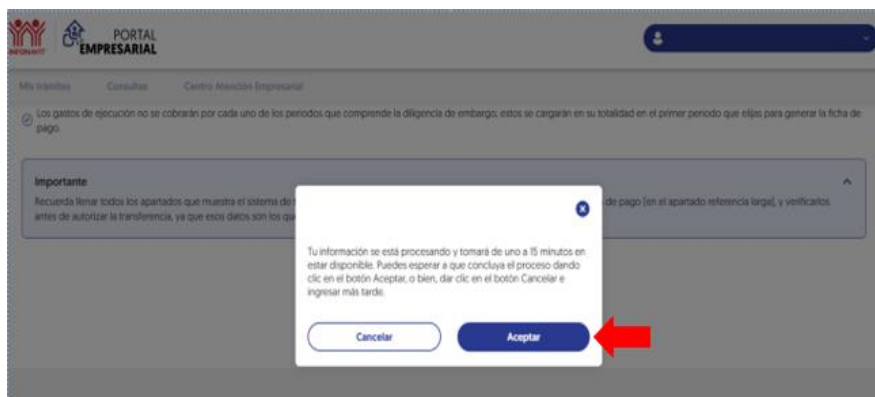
INFONAVIT PORTAL EMPRESARIAL

Mis trámites Consultas Centro Atención Empresarial

Los gastos de ejecución no se cobrarán por cada uno de los periodos que comprende la diligencia de embargo; estos se cargarán en su totalidad en el primer periodo que elijas para generar la ficha de pago.

Importante

Recuerda llenar todos los apartados que muestra el sistema de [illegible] de pago (en el apartado referencia larga), y verificarlos antes de autorizar la transferencia, ya que esos datos son los qu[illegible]

Tu información se está procesando y tomará de uno a 15 minutos en estar disponible. Puedes esperar a que concluya el proceso dando clic en el botón Aceptar, o bien, dar clic en el botón Cancelar e ingresar más tarde.

Cancelar

Aceptar